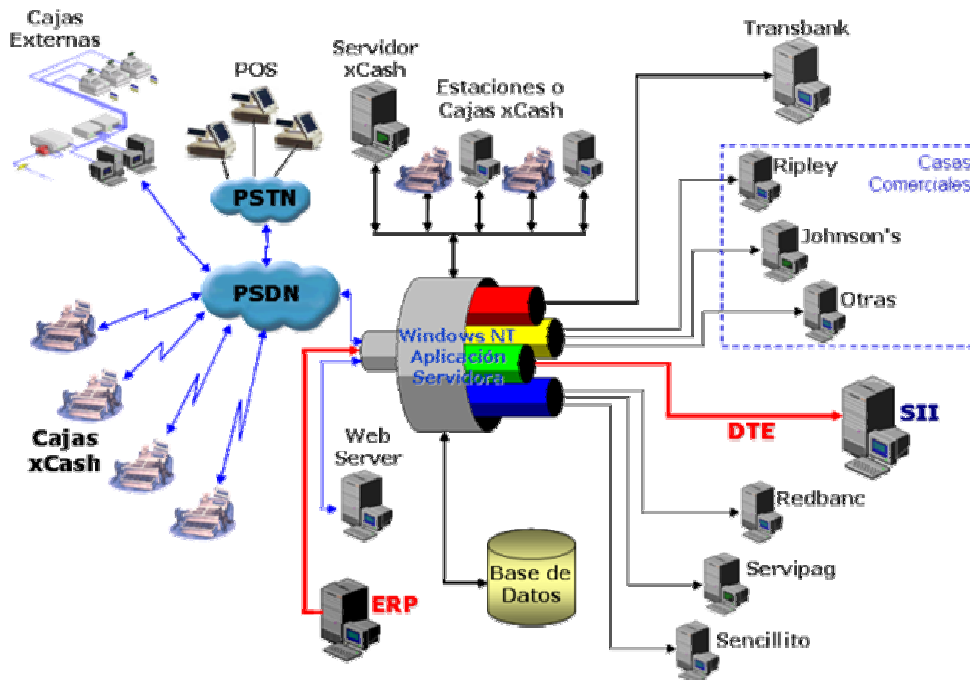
Cajas Externas

POS

Servidor xCash

Estaciones o Cajas xCash

Transbank

Casas Comerciales

Ripley

Johnson's

Otras

PSTN

PSDN

Windows NT Aplicación Servidora

SII

DTE

Cajas xCash

Web Server

Redbanc

Servipag

Base de Datos

ERP

Sencillito